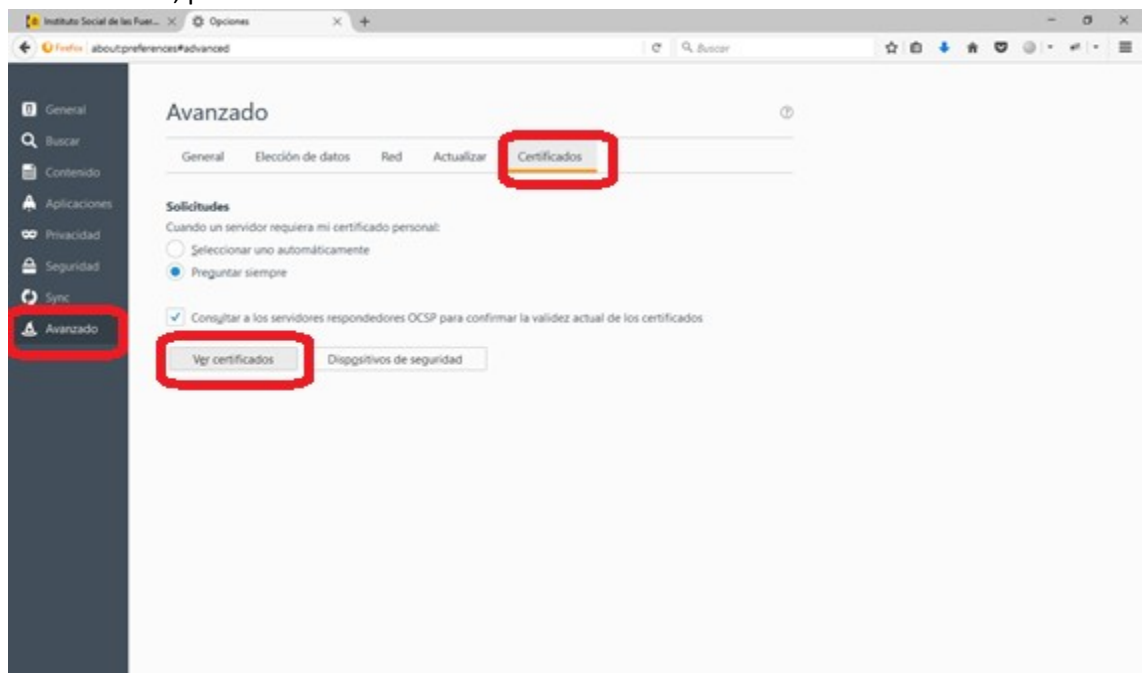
Instituto Social de las Fuer... × Opciones × +

Firefox about:preferences#advanced

Buscar

General
Buscar
Contenido
Aplicaciones
Privacidad
Seguridad
Sync
Avanzado

Avanzado

General Elección de datos Red Actualizar Certificados

Solicitudes
Cuando un servidor requiera mi certificado personal:
Seleccionar uno automáticamente
Preguntar siempre

Consultar a los servidores respondedores OCSP para confirmar la validez actual de los certificados

Ver certificados Dispositivos de seguridad